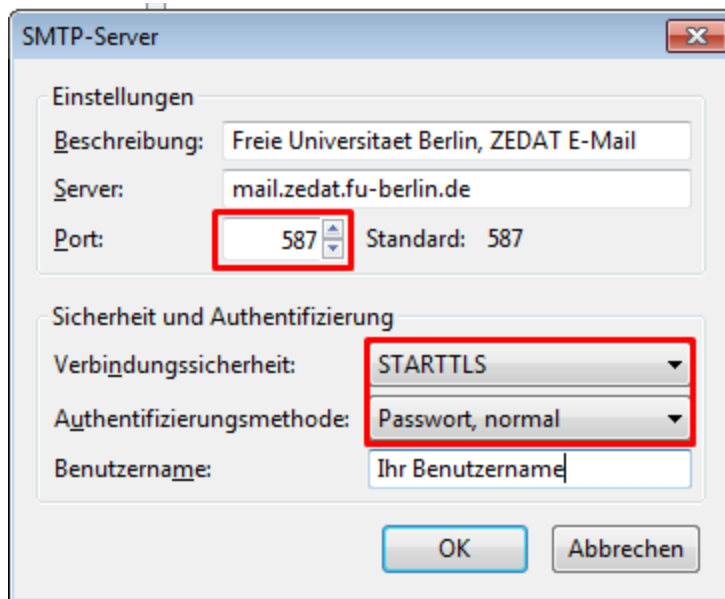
SMTP-Server

Einstellungen

Beschreibung: Freie Universitaet Berlin, ZEDAT E-Mail

Server: mail.zedat.fu-berlin.de

Port: 587 Standard: 587

Sicherheit und Authentifizierung

Verbindungssicherheit: STARTTLS

Authentifizierungsmethode: Passwort, normal

Benutzername: Ihr Benutzername

OK Abbrechen